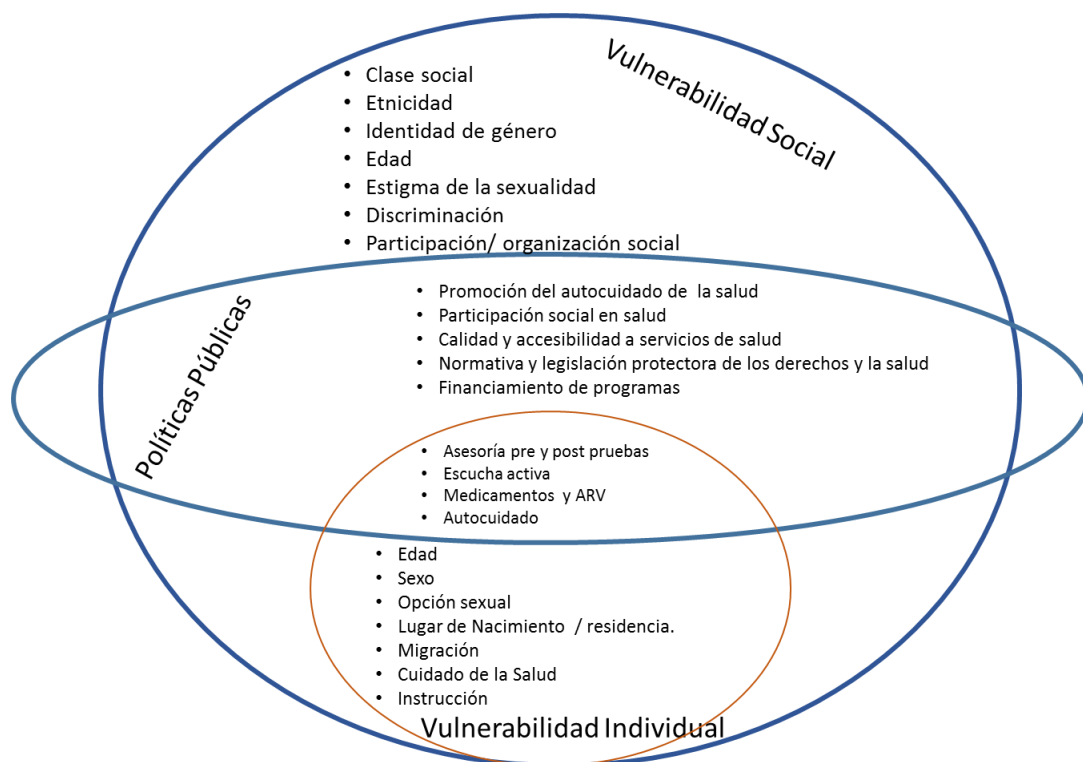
Vulnerabilidad Social

• Clase social
• Etnicidad
• Identidad de género
• Edad
• Estigma de la sexualidad
• Discriminación
• Participación/ organización social

Políticas Públicas

• Promoción del autocuidado de la salud
• Participación social en salud
• Calidad y accesibilidad a servicios de salud
• Normativa y legislación protectora de los derechos y la salud
• Financiamiento de programas

• Asesoría pre y post pruebas
• Escucha activa
• Medicamentos y ARV
• Autocuidado

• Edad
• Sexo
• Opción sexual
• Lugar de Nacimiento / residencia.
• Migración
• Cuidado de la Salud
• Instrucción

Vulnerabilidad Individual